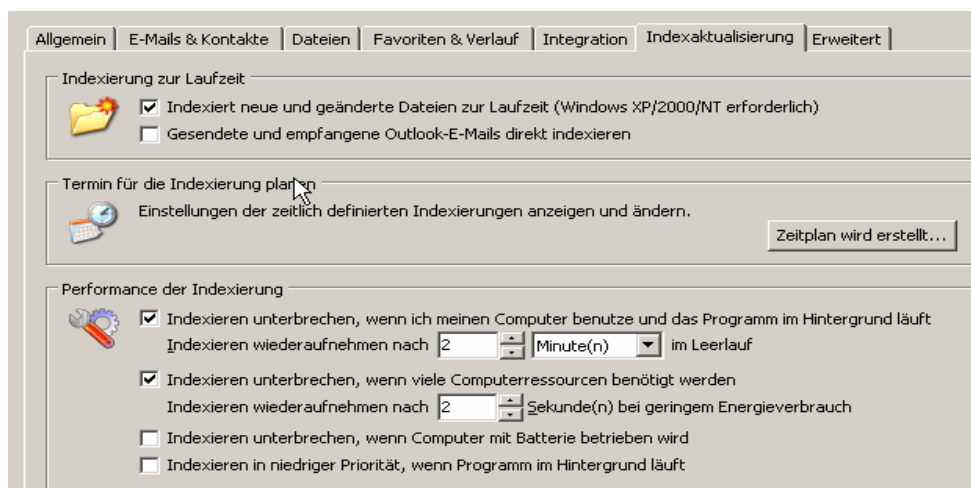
Allgemein | E-Mails & Kontakte | Dateien | Favoriten & Verlauf | Integration | Indexaktualisierung | Erweitert

Indexierung zur Laufzeit

☑ Indexiert neue und geänderte Dateien zur Laufzeit (Windows XP/2000/NT erforderlich)

☐ Gesendete und empfangene Outlook-E-Mails direkt indexieren

Termin für die Indexierung planen

Einstellungen der zeitlich definierten Indexierungen anzeigen und ändern.

Zeitplan wird erstellt...

Performance der Indexierung

☑ Indexieren unterbrechen, wenn ich meinen Computer benutze und das Programm im Hintergrund läuft

Indexieren wiederaufnehmen nach 2 Minute(n) im Leerlauf

☑ Indexieren unterbrechen, wenn viele Computerressourcen benötigt werden

Indexieren wiederaufnehmen nach 2 Sekunde(n) bei geringem Energieverbrauch

☐ Indexieren unterbrechen, wenn Computer mit Batterie betrieben wird

☐ Indexieren in niedriger Priorität, wenn Programm im Hintergrund läuft